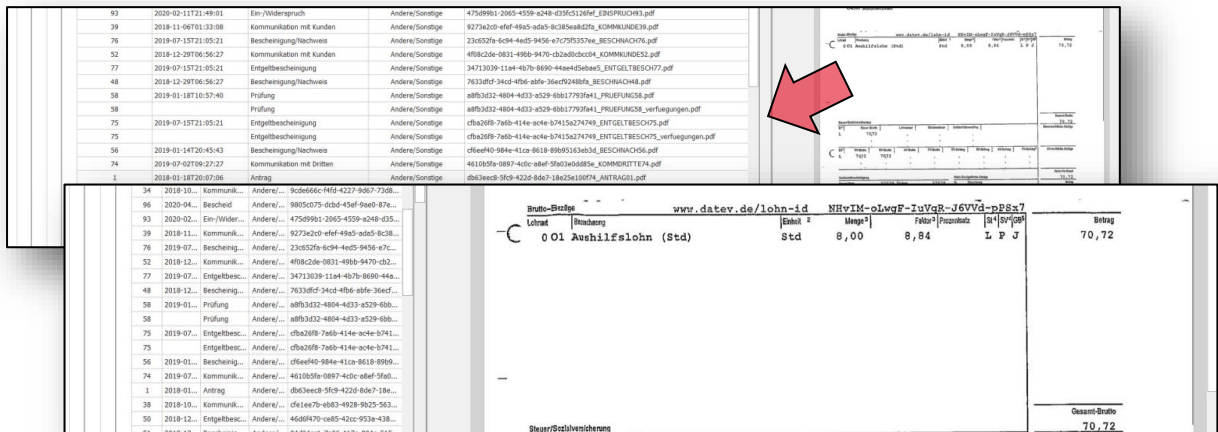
| | | | | |
|---|---|---|---|---|
| 93 | 2020-02-11T21:49:01 | Ein-/Widerspruch | Andere/Sonstige | 475d99b1-2065-4559-a248-d35fc5126fef_EINSPRUCH93.pdf |
| 39 | 2018-11-06T01:33:08 | Kommunikation mit Kunden | Andere/Sonstige | 9273e2c0-efef-49a5-ada5-8c385ea8d2fa_KOMMKUNDE39.pdf |
| 76 | 2019-07-15T21:05:21 | Bescheinigung/Nachweis | Andere/Sonstige | 23c652fa-6c94-4ed5-9456-e7c75f5357ee_BESCHNACH76.pdf |
| 52 | 2018-12-29T06:56:27 | Kommunikation mit Kunden | Andere/Sonstige | 4f08c2de-0831-49bb-9470-cb2ad0cbcc04_KOMMKUNDE52.pdf |
| 77 | 2019-07-15T21:05:21 | Entgeltbescheinigung | Andere/Sonstige | 34713039-11a4-4b7b-8690-44ae4d5ebae5_ENTGELTBESCH77.pdf |
| 48 | 2018-12-29T06:56:27 | Bescheinigung/Nachweis | Andere/Sonstige | 7633dfcf-34cd-4fb6-abfe-36ecf9248bfa_BESCHNACH48.pdf |
| 58 | 2019-01-18T10:57:40 | Prüfung | Andere/Sonstige | a8fb3d32-4804-4d33-a529-6bb17793fa41_PRUEFUNG58.pdf |
| 58 | | Prüfung | Andere/Sonstige | a8fb3d32-4804-4d33-a529-6bb17793fa41_PRUEFUNG58_verfuegungen.pdf |
| 75 | 2019-07-15T21:05:21 | Entgeltbescheinigung | Andere/Sonstige | cfba26f8-7a6b-414e-ac4e-b7415a274749_ENTGELTBESCH75.pdf |
| 75 | | Entgeltbescheinigung | Andere/Sonstige | cfba26f8-7a6b-414e-ac4e-b7415a274749_ENTGELTBESCH75_verfuegungen.pdf |
| 56 | 2019-01-14T20:45:43 | Bescheinigung/Nachweis | Andere/Sonstige | cf6eef40-984e-41ca-8618-89b95163eb3d_BESCHNACH56.pdf |
| 74 | 2019-07-02T09:27:27 | Kommunikation mit Dritten | Andere/Sonstige | 4610b5fa-0897-4c0c-a8ef-5fa03e0dd85e_KOMMDRITTE74.pdf |
| 1 | 2018-01-18T20:07:06 | Antrag | Andere/Sonstige | db63eec8-5fc9-422d-8de7-18e25e100f74_ANTRAG01.pdf |

| | | | | |
|---|---|---|---|---|
| 34 | 2018-10... | Kommunik... | Andere/... | 9cde666c-f4fd-4227-9d67-73d8... |
| 96 | 2020-04... | Bescheid | Andere/... | 9805c075-dcbd-45ef-9ae0-87e... |
| 93 | 2020-02... | Ein-/Wider... | Andere/... | 475d99b1-2065-4559-a248-d35... |
| 39 | 2018-11... | Kommunik... | Andere/... | 9273e2c0-efef-49a5-ada5-8c38... |
| 76 | 2019-07... | Bescheinig... | Andere/... | 23c652fa-6c94-4ed5-9456-e7c... |
| 52 | 2018-12... | Kommunik... | Andere/... | 4f08c2de-0831-49bb-9470-cb2... |
| 77 | 2019-07... | Entgeltbesc... | Andere/... | 34713039-11a4-4b7b-8690-44a... |
| 48 | 2018-12... | Bescheinig... | Andere/... | 7633dfcf-34cd-4fb6-abfe-36ecf... |
| 58 | 2019-01... | Prüfung | Andere/... | a8fb3d32-4804-4d33-a529-6bb... |
| 58 | | Prüfung | Andere/... | a8fb3d32-4804-4d33-a529-6bb... |
| 75 | 2019-07... | Entgeltbesc... | Andere/... | cfba26f8-7a6b-414e-ac4e-b741... |
| 75 | | Entgeltbesc... | Andere/... | cfba26f8-7a6b-414e-ac4e-b741... |
| 56 | 2019-01... | Bescheinig... | Andere/... | cf6eef40-984e-41ca-8618-89b9... |
| 74 | 2019-07... | Kommunik... | Andere/... | 4610b5fa-0897-4c0c-a8ef-5fa0... |
| 1 | 2018-01... | Antrag | Andere/... | db63eec8-5fc9-422d-8de7-18e... |
| 38 | 2018-10... | Kommunik... | Andere/... | cfe1ee7b-eb83-4928-9b25-563... |
| 50 | 2018-12... | Entgeltbesc... | Andere/... | 46d6f470-ce85-42cc-953a-438... |

Brutto-Bezüge www.datev.de/lohn-id NHvIM-oLwgF-IuVqR-J6VVd-pPSx7

| Lohnart | Bezeichnung | Einheit | Menge | Faktor | Prozentsatz | St SV GB | Betrag |
|---|---|---|---|---|---|---|---|
| 0 01 | Aushilfslohn (Std) | Std | 8,00 | 8,84 | | L P J | 70,72 |

Gesamt-Brutto
70,72

Steuer/Sozialversicherung